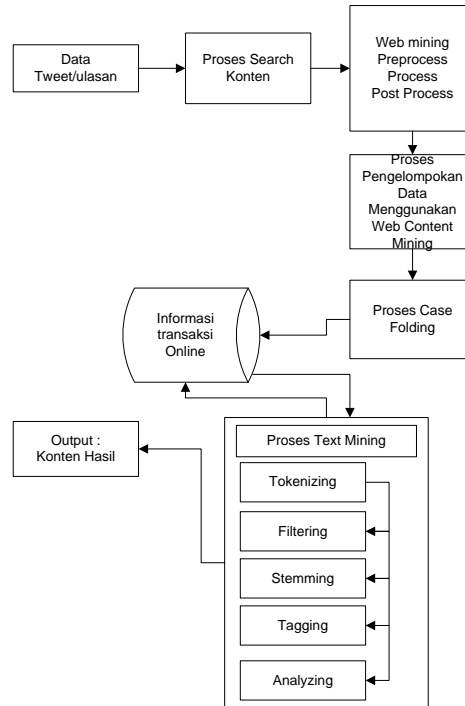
Data Tweet/ulasan

Proses Search Konten

Web mining
Preprocess
Process
Post Process

Proses Pengelompokan Data Menggunakan Web Content Mining

Proses Case Folding

Informasi transaksi Online

Proses Text Mining

Output : Konten Hasil

Tokenizing

Filtering

Stemming

Tagging

Analyzing